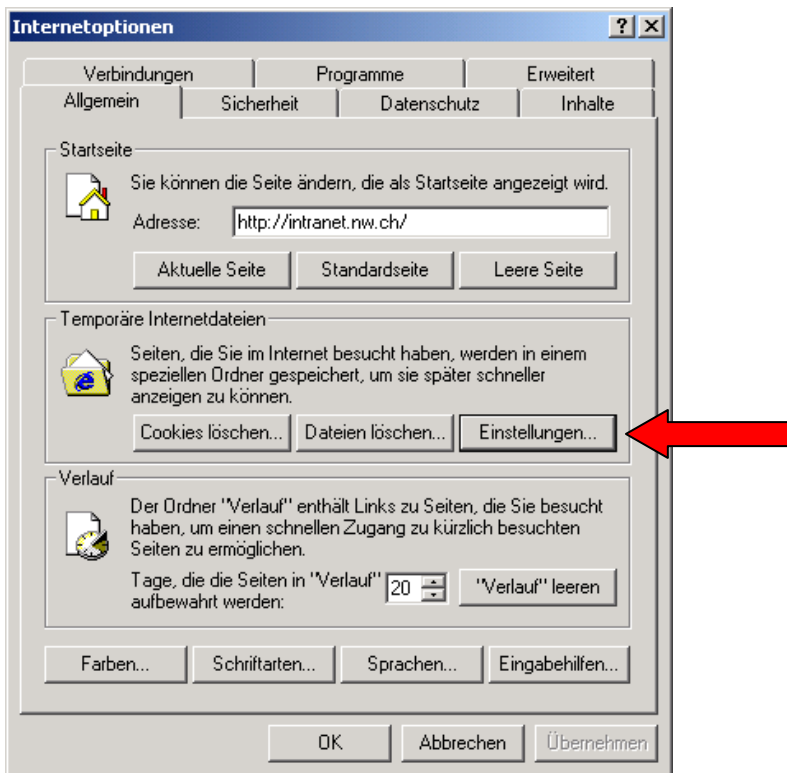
Internetoptionen

?

Verbindungen | Programme | Erweitert
Allgemein | Sicherheit | Datenschutz | Inhalte

Startseite

Sie können die Seite ändern, die als Startseite angezeigt wird.

Adresse: http://intranet.nw.ch/

Aktuelle Seite | Standardseite | Leere Seite

Temporäre Internetdateien

Seiten, die Sie im Internet besucht haben, werden in einem speziellen Ordner gespeichert, um sie später schneller anzeigen zu können.

Cookies löschen... | Dateien löschen... | Einstellungen...

Verlauf

Der Ordner "Verlauf" enthält Links zu Seiten, die Sie besucht haben, um einen schnellen Zugang zu kürzlich besuchten Seiten zu ermöglichen.

Tage, die die Seiten in "Verlauf" aufbewahrt werden: 20

"Verlauf" leeren

Farben... | Schriftarten... | Sprachen... | Eingabehilfen...

OK | Abbrechen | Übernehmen